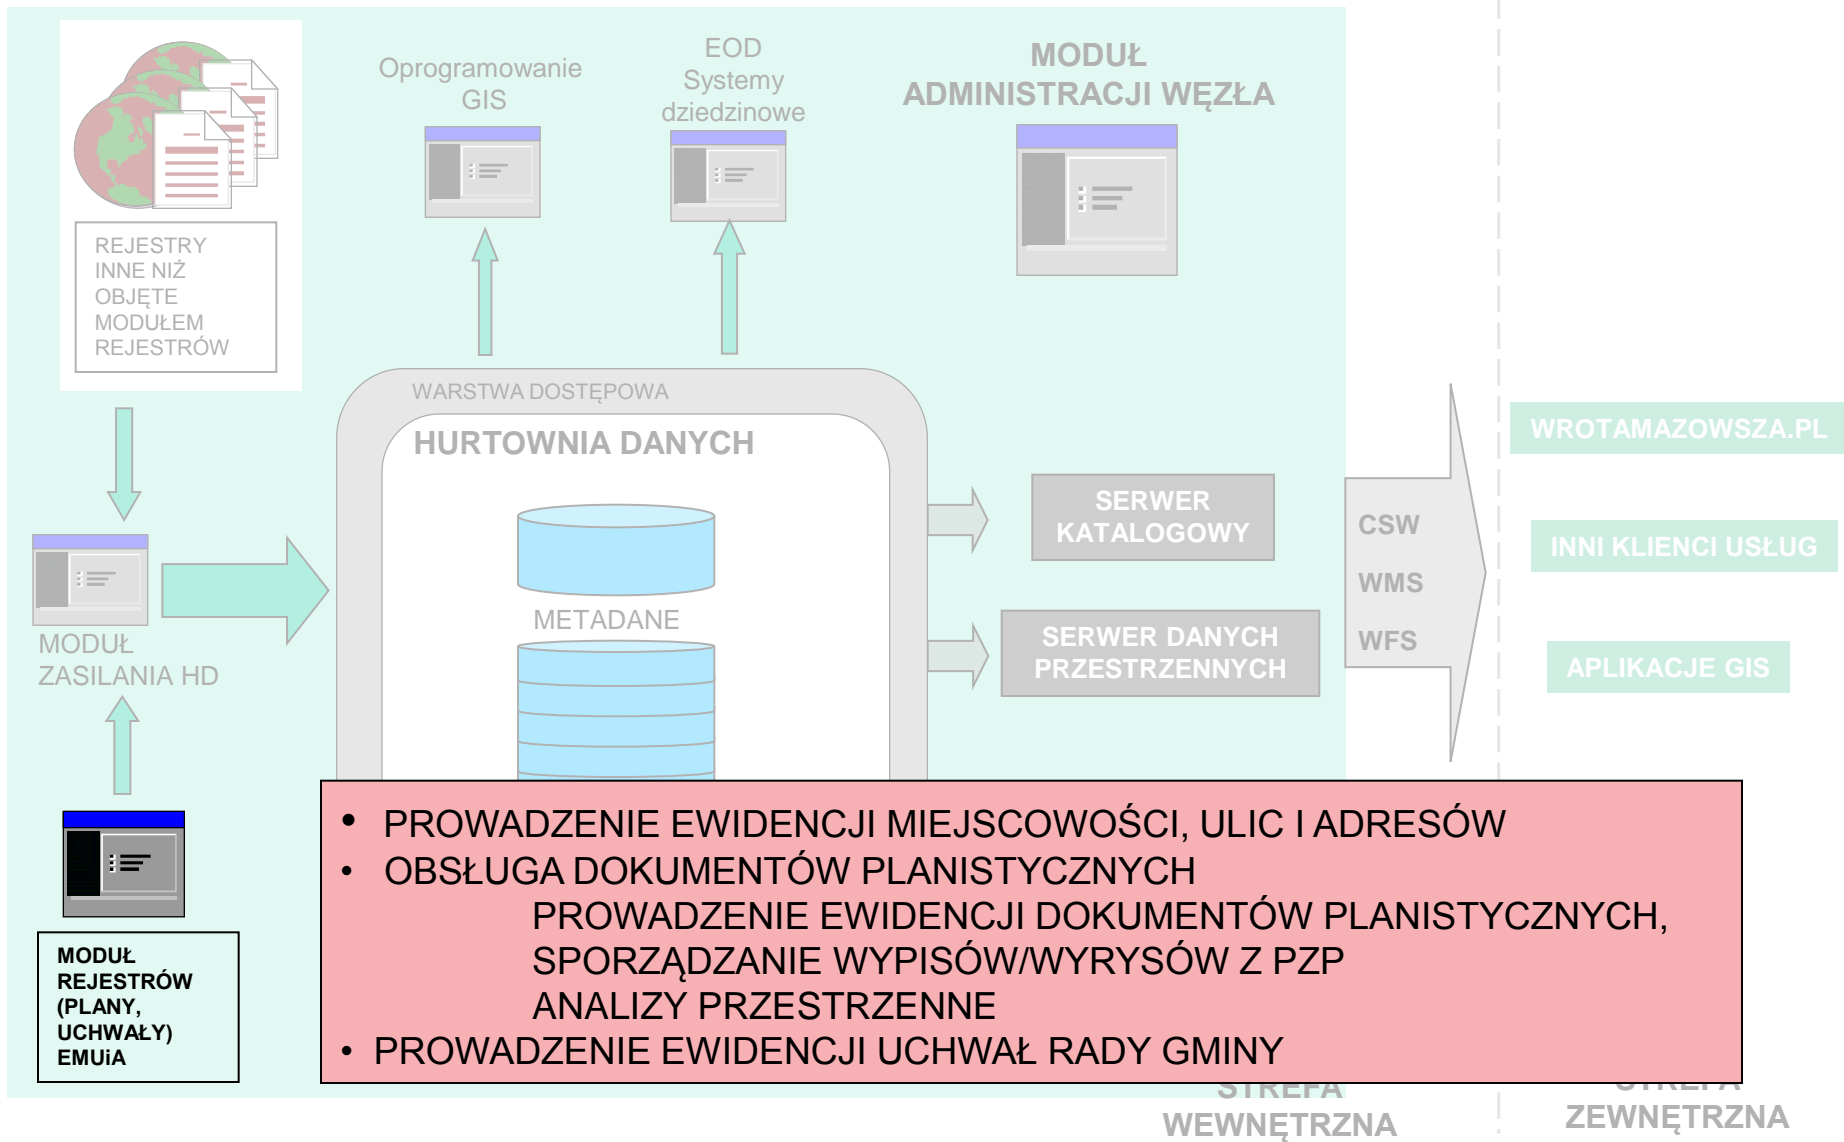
REJESTRY INNE NIŻ OBJĘTE MODUŁEM REJESTRÓW

Oprogramowanie GIS

EOD Systemy dziedzinowe

MODUŁ ADMINISTRACJI WĘZŁA

WARSTWA DOSTĘPOWA

HURTOWNIA DANYCH

METADANE

MODUŁ ZASILANIA HD

SERWER KATALOGOWY

SERWER DANYCH PRZESTRZENNYCH

CSW

WMS

WFS

WROTAMAZOWSZA.PL

INNI KLIENCI USŁUG

APLIKACJE GIS

MODUŁ REJESTRÓW (PLANY, UCHWAŁY) EMUiA

• PROWADZENIE EWIDENCJI MIEJSCOWOŚCI, ULIC I ADRESÓW
• OBSŁUGA DOKUMENTÓW PLANISTYCZNYCH
PROWADZENIE EWIDENCJI DOKUMENTÓW PLANISTYCZNYCH,
SPORZĄDZANIE WYPISÓW/WYRYSÓW Z PZP
ANALIZY PRZESTRZENNE
• PROWADZENIE EWIDENCJI UCHWAŁ RADY GMINY

STREFA WEWNĘTRZNA

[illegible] ZEWNĘTRZNA